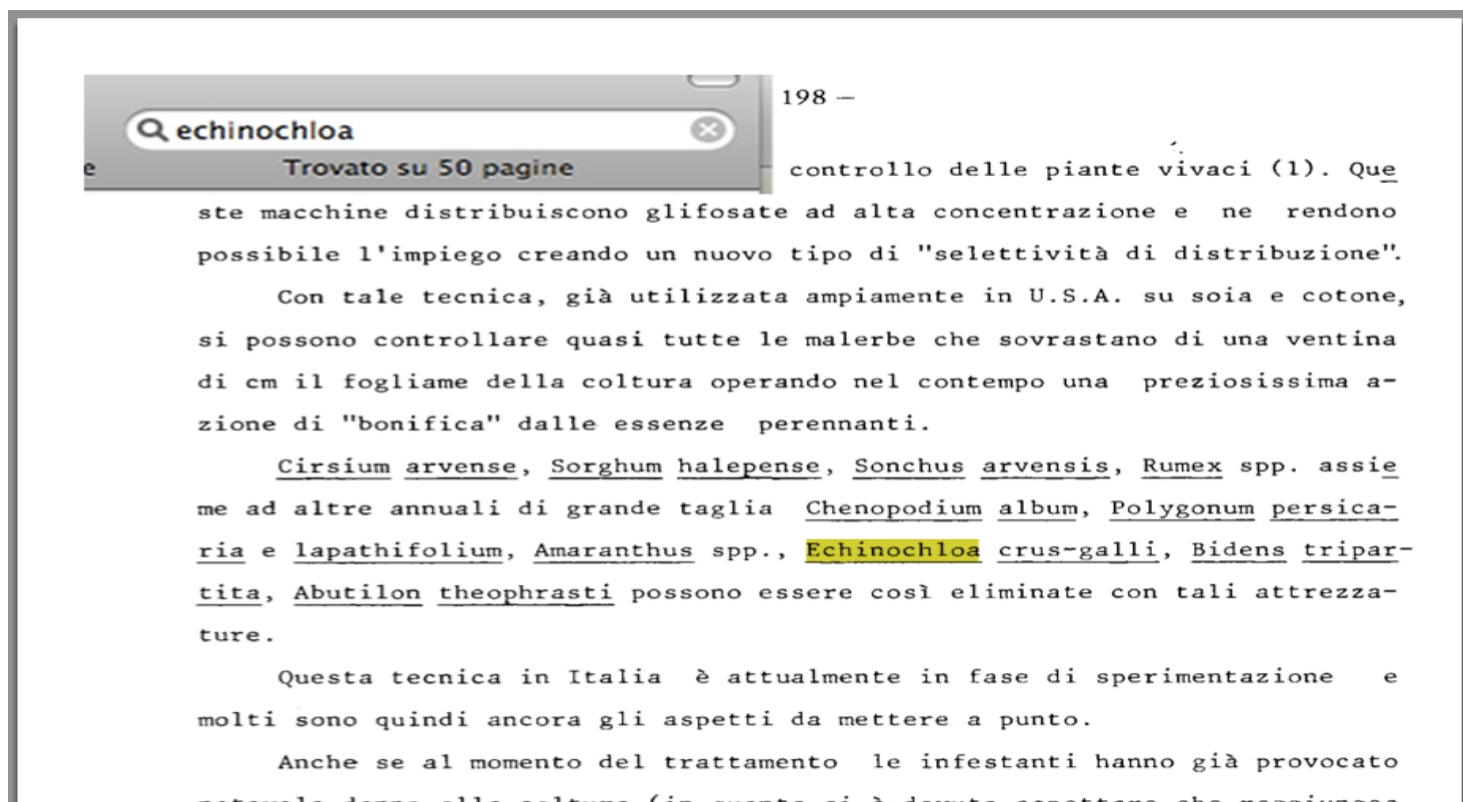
echinochloa

e

Trovato su 50 pagine

198 —

controllo delle piante vivaci (1). Queste macchine distribuiscono glifosate ad alta concentrazione e ne rendono possibile l'impiego creando un nuovo tipo di "selettività di distribuzione".

Con tale tecnica, già utilizzata ampiamente in U.S.A. su soia e cotone, si possono controllare quasi tutte le malerbe che sovrastano di una ventina di cm il fogliame della coltura operando nel contempo una preziosissima azione di "bonifica" dalle essenze perennanti.

Cirsium arvense, Sorghum halepense, Sonchus arvensis, Rumex spp. assieme ad altre annuali di grande taglia Chenopodium album, Polygonum persicaria e lapathifolium, Amaranthus spp., Echinochloa crus-galli, Bidens tripartita, Abutilon theophrasti possono essere così eliminate con tali attrezzature.

Questa tecnica in Italia è attualmente in fase di sperimentazione e molti sono quindi ancora gli aspetti da mettere a punto.

Anche se al momento del trattamento le infestanti hanno già provocato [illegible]